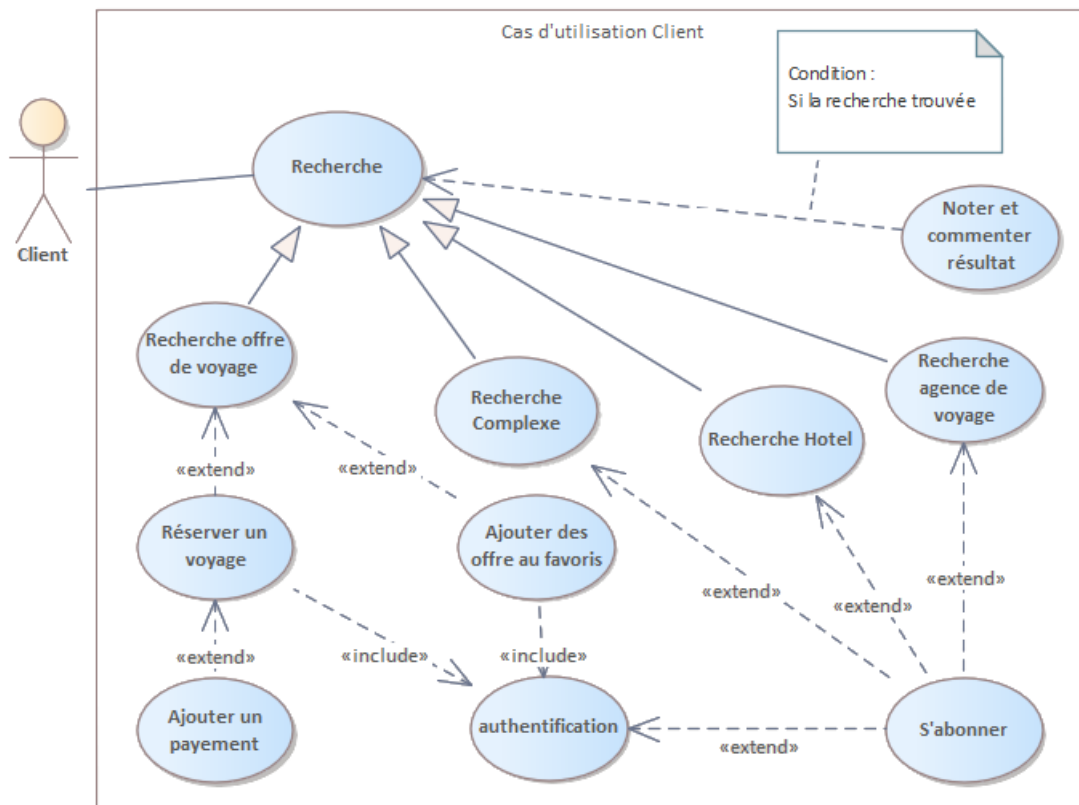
Cas d'utilisation Client

Condition :
Si la recherche trouvée

Client

Recherche

Noter et commenter résultat

Recherche offre de voyage

Recherche Complexe

Recherche Hotel

Recherche agence de voyage

«extend»

«extend»

Réserver un voyage

Ajouter des offre au favoris

«extend»

«extend»

«extend»

«extend»

«include»

«include»

Ajouter un payement

authentification

S'abonner

«extend»